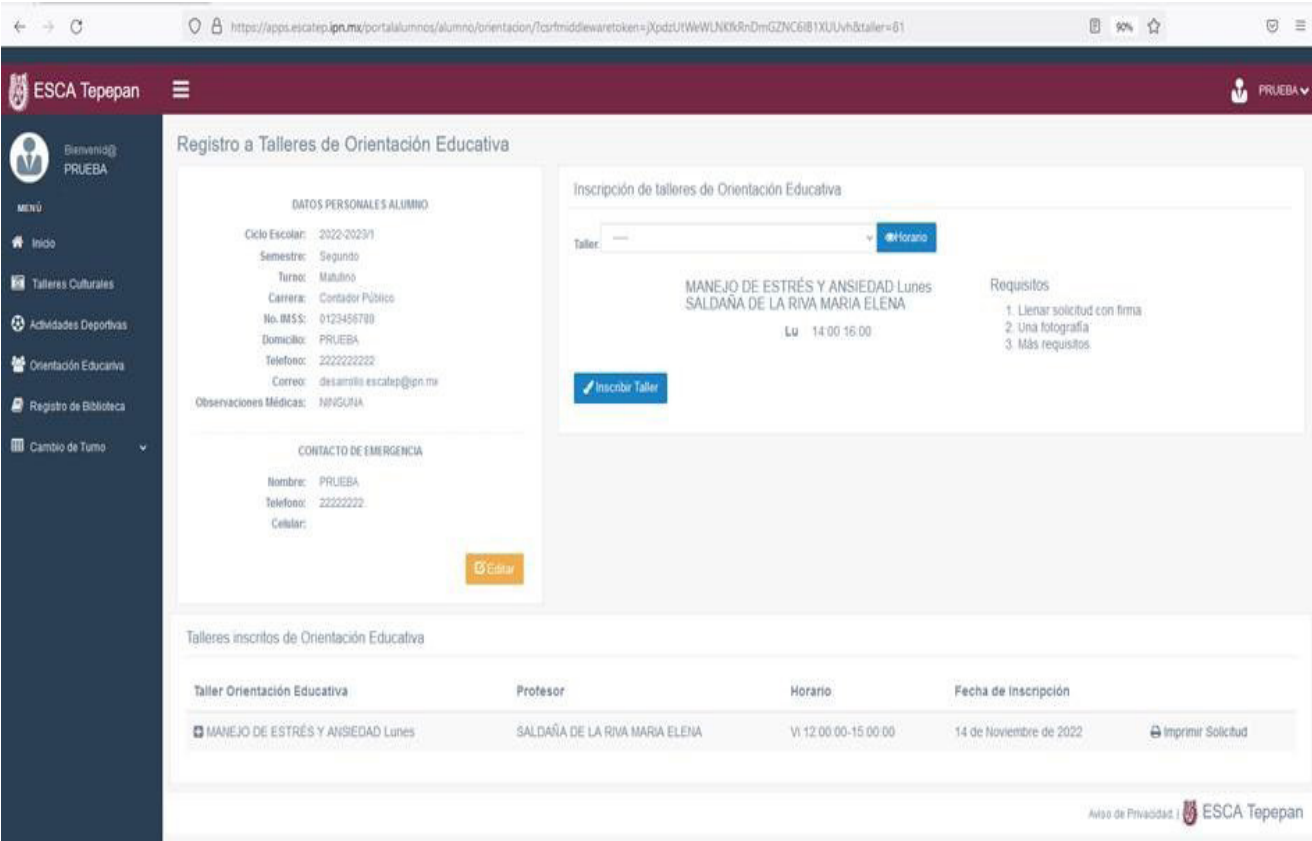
https://apps.escatep.ipn.mx/portalalumnos/alumno/orientacion/?csrfmiddlewaretoken=jXpdzUtWeWLNKfkRnDmGZNC6IB1XUUvh&taller=81

90%

ESCA Tepepan

PRUEBA

Bienvenid@
PRUEBA

MENÚ

Inicio

Talleres Culturales

Actividades Deportivas

Orientación Educativa

Registro de Biblioteca

Cambio de Turno

Registro a Talleres de Orientación Educativa

DATOS PERSONALES ALUMNO

Ciclo Escolar: 2022-2023/1
Semestre: Segundo
Turno: Matutino
Carrera: Contador Público
No. IMSS: 0123456789
Domicilio: PRUEBA
Telefono: 2222222222
Correo: desarrollo.escatep@ipn.mx
Observaciones Médicas: NINGUNA

CONTACTO DE EMERGENCIA

Nombre: PRUEBA
Telefono: 22222222
Celular:

Editar

Inscripción de talleres de Orientación Educativa

Taller ----

Horario

MANEJO DE ESTRÉS Y ANSIEDAD Lunes
SALDAÑA DE LA RIVA MARIA ELENA

Lu 14:00 16:00

Requisitos
1. Llenar solicitud con firma
2. Una fotografía
3. Más requisitos

Inscribir Taller

Talleres inscritos de Orientación Educativa

| Taller Orientación Educativa | Profesor | Horario | Fecha de inscripción | |
|---|---|---|---|---|
| MANEJO DE ESTRÉS Y ANSIEDAD Lunes | SALDAÑA DE LA RIVA MARIA ELENA | Vi 12:00:00-15:00:00 | 14 de Noviembre de 2022 | Imprimir Solicitud |

Aviso de Privacidad | ESCA Tepepan